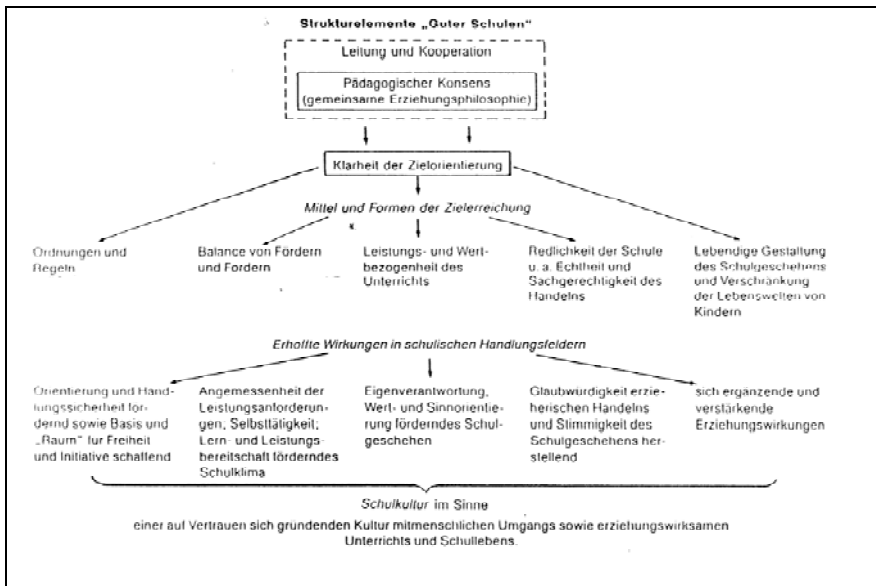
Strukturelemente „Guter Schulen"

Leitung und Kooperation

Pädagogischer Konsens (gemeinsame Erziehungsphilosophie)

Klarheit der Zielorientierung

Mittel und Formen der Zielerreichung

Ordnungen und Regeln

Balance von Fördern und Fordern

Leistungs- und Wertbezogenheit des Unterrichts

Redlichkeit der Schule u. a. Echtheit und Sachgerechtigkeit des Handelns

Lebendige Gestaltung des Schulgeschehens und Verschränkung der Lebenswelten von Kindern

Erhoffte Wirkungen in schulischen Handlungsfeldern

Orientierung und Handlungssicherheit fördernd sowie Basis und „Raum" für Freiheit und Initiative schaffend

Angemessenheit der Leistungsanforderungen, Selbsttätigkeit; Lern- und Leistungsbereitschaft förderndes Schulklima

Eigenverantwortung, Wert- und Sinnorientierung förderndes Schulgeschehen

Glaubwürdigkeit erzieherischen Handelns und Stimmigkeit des Schulgeschehens herstellend

sich ergänzende und verstärkende Erziehungswirkungen

Schulkultur im Sinne
einer auf Vertrauen sich gründenden Kultur mitmenschlichen Umgangs sowie erziehungswirksamen Unterrichts und Schullebens.